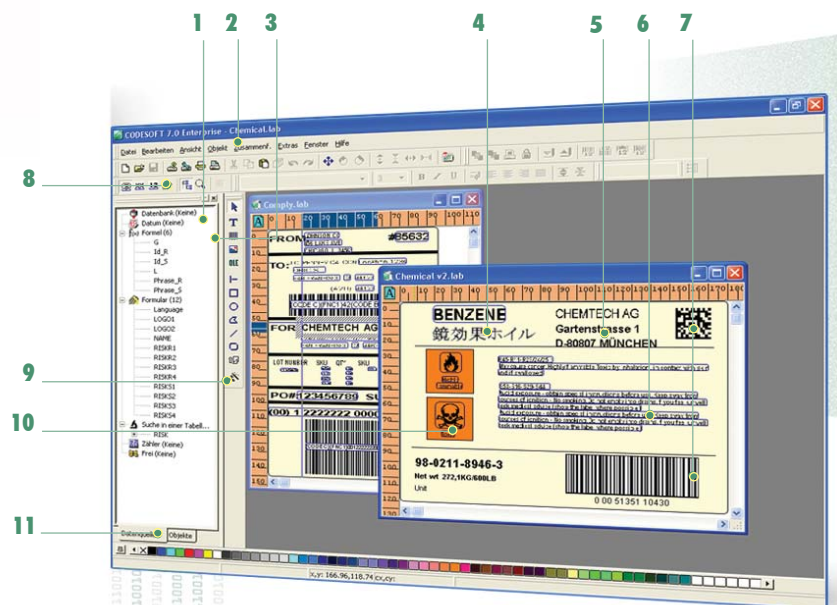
1 2 3 4 5 6 7

8

9

10

11

CODESOFT 7.0 Enterprise - Chemical.lab

Datei Bearbeiten Ansicht Objekt Zusammenf. Extras Fenster Hilfe

Datenbank (Keine)
Datum (Keine)
Formel (6)
G
Id_R
Id_S
L
Phrase_R
Phrase_S
Formular (12)
Language
LOGO1
LOGO2
NAME
RISKR1
RISKR2
RISKR3
RISKR4
RISKS1
RISKS2
RISKS3
RISKS4
Suche in einer Tabell...
RISK
Zähler (Keine)
Frei (Keine)

Datenquelle Objekte

Comply.lab

FROM:
#85632
TO:
FOR: CHEMTECH AG
LOT NUMBER SKU QT° SKU
PO# 123456789 SU
(00) 1 2222222 0000

Chemical v2.lab

BENZENE
鏡効果ホイル
CHEMTECH AG
Gartenstrasse 1
D-80807 MÜNCHEN

98-0211-8946-3
Net wt 272,1KG/600LB
Unit

0 00 51351 10430

x,y: 166,96,118,74 cx,cy: